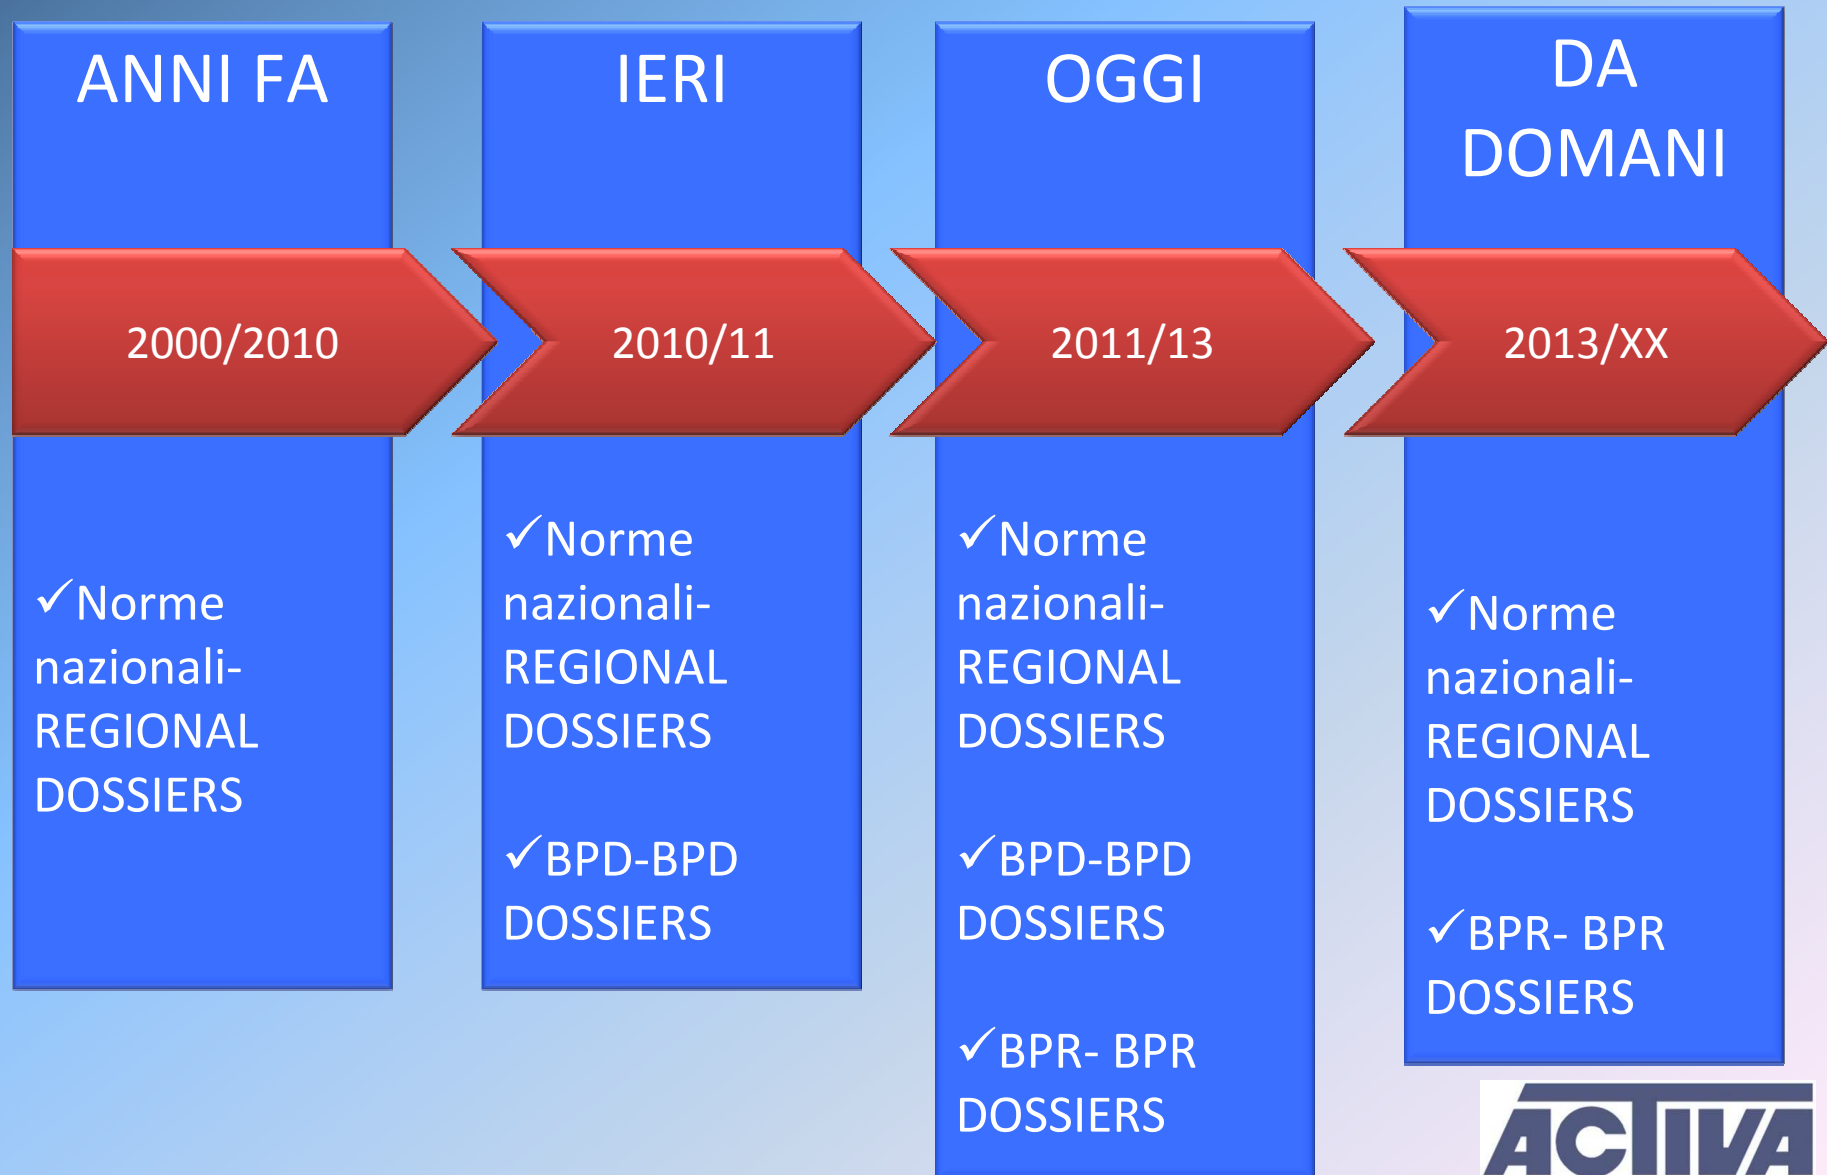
ANNI FA

2000/2010

✓Norme nazionali-REGIONAL DOSSIERS

IERI

2010/11

✓Norme nazionali-REGIONAL DOSSIERS

✓BPD-BPD DOSSIERS

OGGI

2011/13

✓Norme nazionali-REGIONAL DOSSIERS

✓BPD-BPD DOSSIERS

✓BPR- BPR DOSSIERS

DA DOMANI

2013/XX

✓Norme nazionali-REGIONAL DOSSIERS

✓BPR- BPR DOSSIERS

ACTIVA